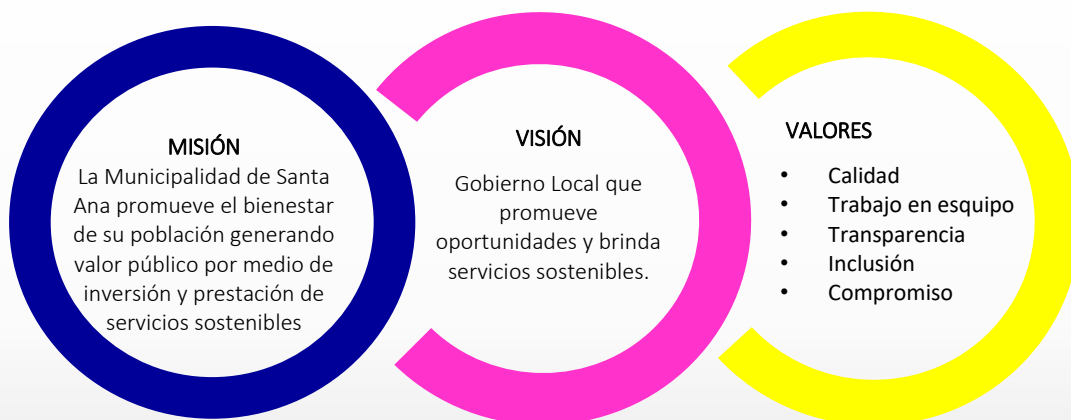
MISIÓN

La Municipalidad de Santa Ana promueve el bienestar de su población generando valor público por medio de inversión y prestación de servicios sostenibles

VISIÓN

Gobierno Local que promueve oportunidades y brinda servicios sostenibles.

VALORES

- Calidad
- Trabajo en esquipo
- Transparencia
- Inclusión
- Compromiso